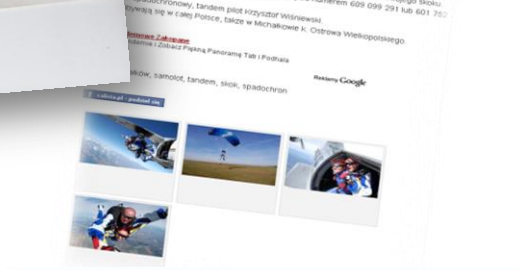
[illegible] spadochronowy, tandem pilot Krzysztof Wiśniewski. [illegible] numerem 609 099 291 lub 601 750 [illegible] skoku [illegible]

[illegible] odbywają się w całej Polsce, także w Michałkowie k. Ostrowa Wielkopolskiego.

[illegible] Zakopane
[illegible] Zobacz Piękną Panoramę Tatr i Podhala

Reklamy Google

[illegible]ków, samolot, tandem, skok, spadochron

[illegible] • podobał się